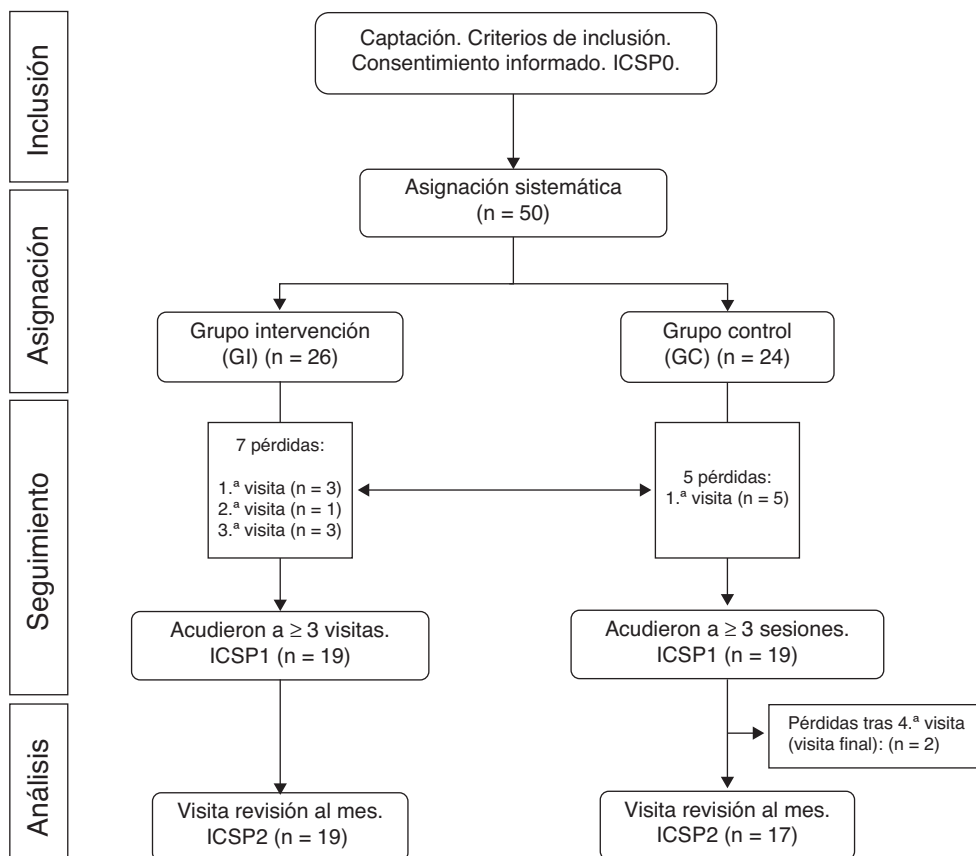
Inclusión

Captación. Criterios de inclusión. Consentimiento informado. ICSP0.

Asignación

Asignación sistemática (n = 50)

Grupo intervención (GI) (n = 26)

Grupo control (GC) (n = 24)

Seguimiento

7 pérdidas:

1.ª visita (n = 3)
2.ª visita (n = 1)
3.ª visita (n = 3)

5 pérdidas:
1.ª visita (n = 5)

Acudieron a $\geq$ 3 visitas. ICSP1 (n = 19)

Acudieron a $\geq$ 3 sesiones. ICSP1 (n = 19)

Análisis

Pérdidas tras 4.ª visita (visita final): (n = 2)

Visita revisión al mes. ICSP2 (n = 19)

Visita revisión al mes. ICSP2 (n = 17)